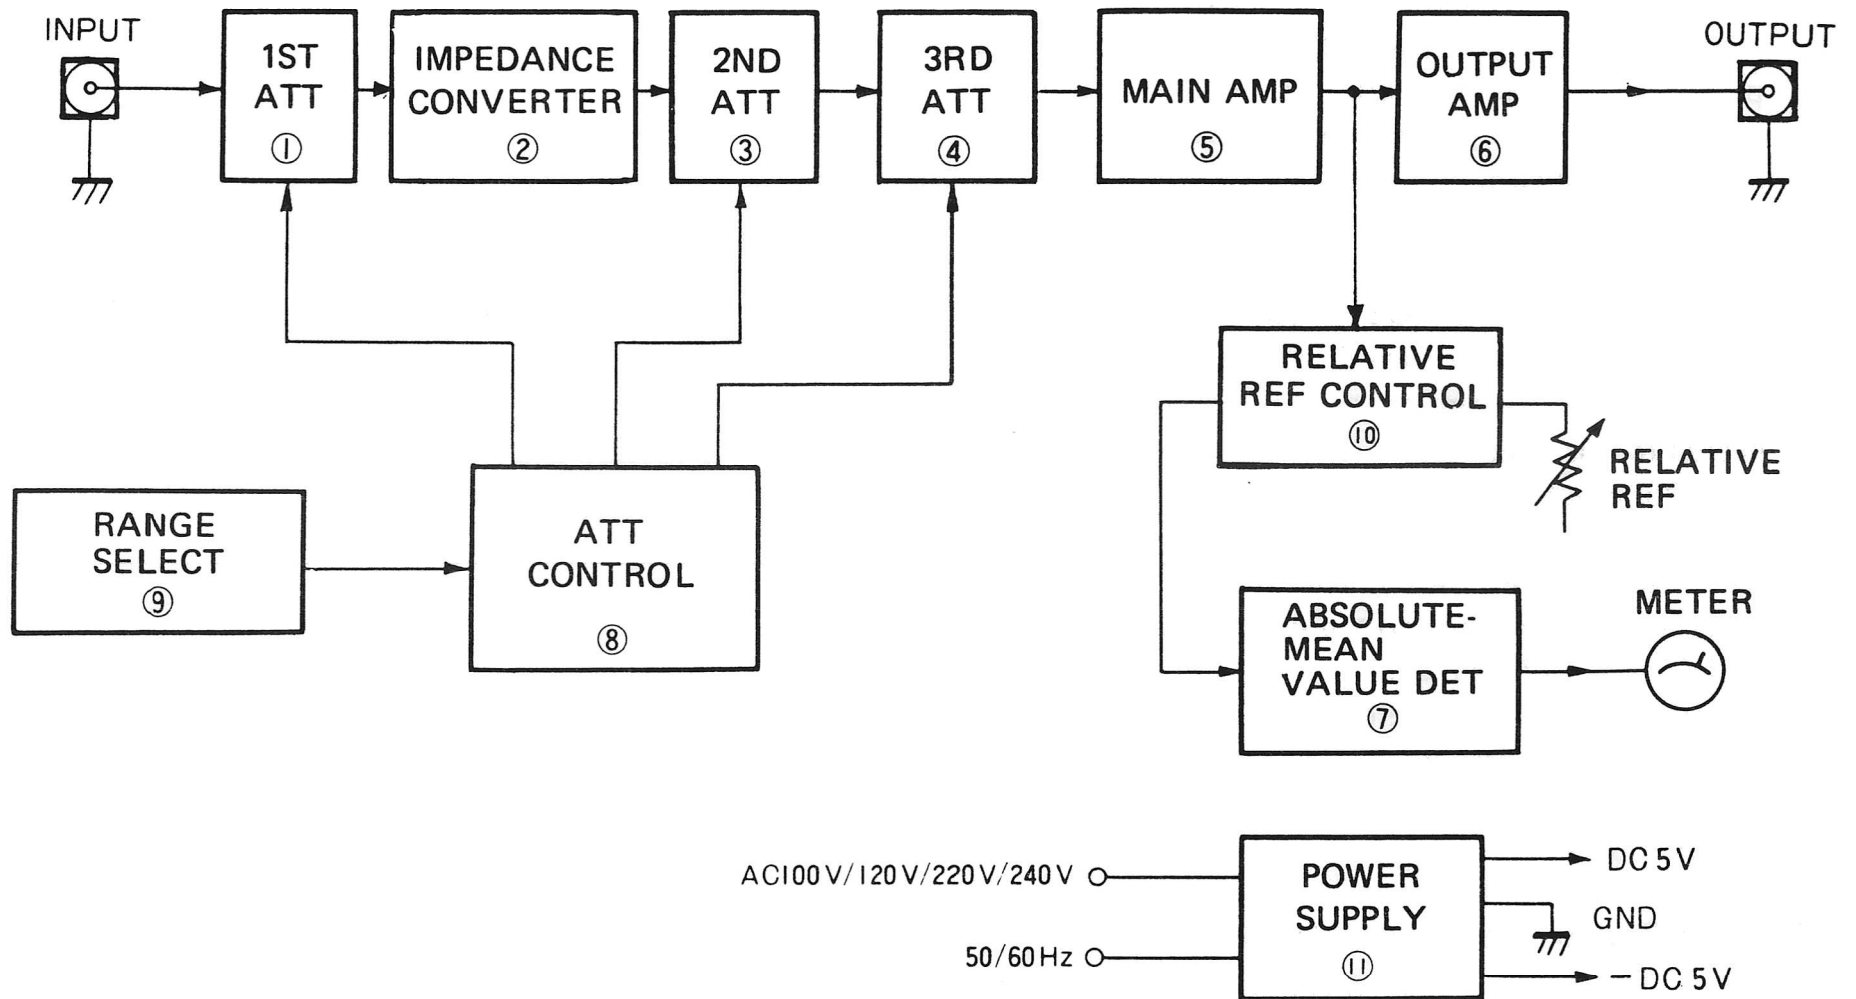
INPUT

1ST ATT
①

IMPEDANCE CONVERTER
②

2ND ATT
③

3RD ATT
④

MAIN AMP
⑤

OUTPUT AMP
⑥

OUTPUT

RELATIVE REF CONTROL
⑩

RELATIVE REF

RANGE SELECT
⑨

ATT CONTROL
⑧

ABSOLUTE-MEAN VALUE DET
⑦

METER

AC100V/120V/220V/240V

50/60Hz

POWER SUPPLY
⑪

DC 5V

GND

−DC 5V